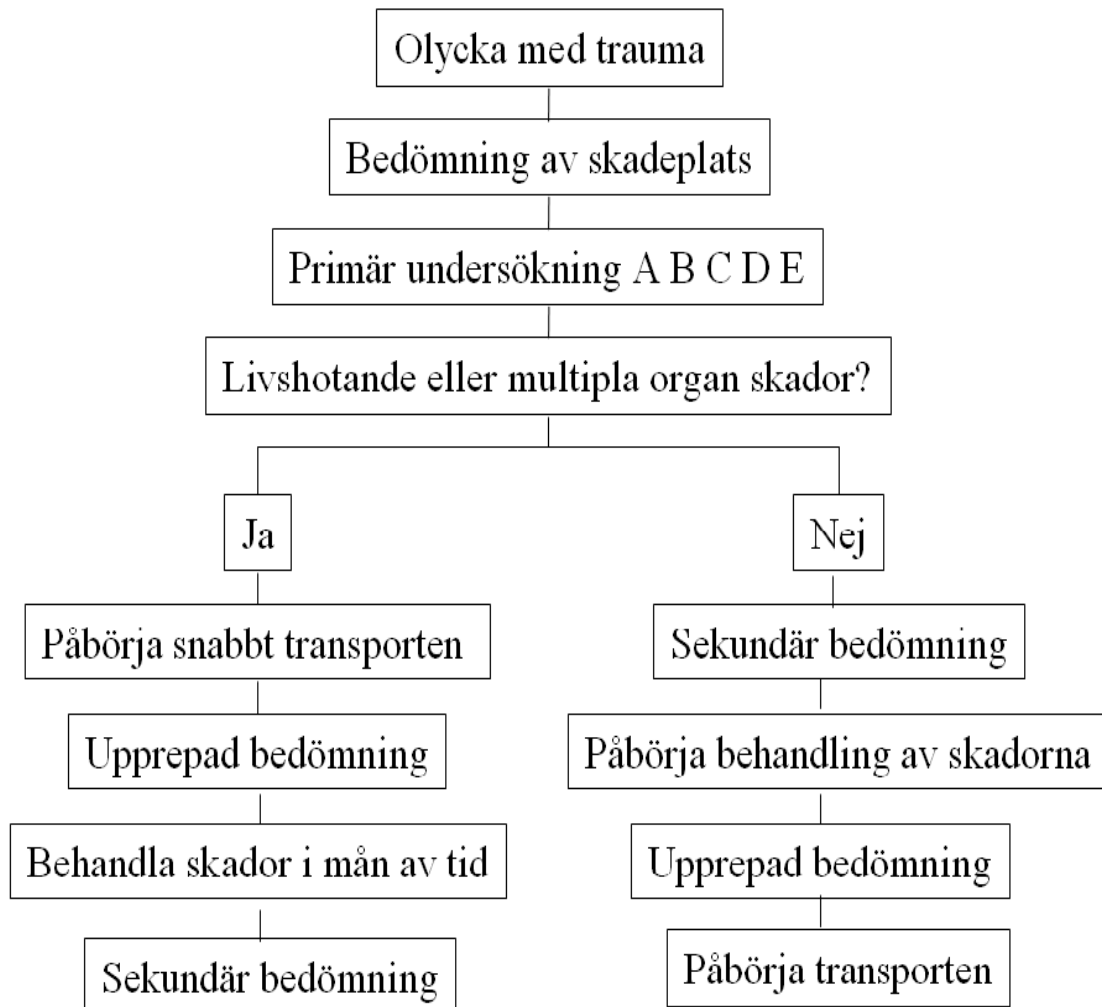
Olycka med trauma

Bedömning av skadeplats

Primär undersökning A B C D E

Livshotande eller multipla organ skador?

Ja

Påbörja snabbt transporten

Upprepad bedömning

Behandla skador i mån av tid

Sekundär bedömning

Nej

Sekundär bedömning

Påbörja behandling av skadorna

Upprepad bedömning

Påbörja transporten